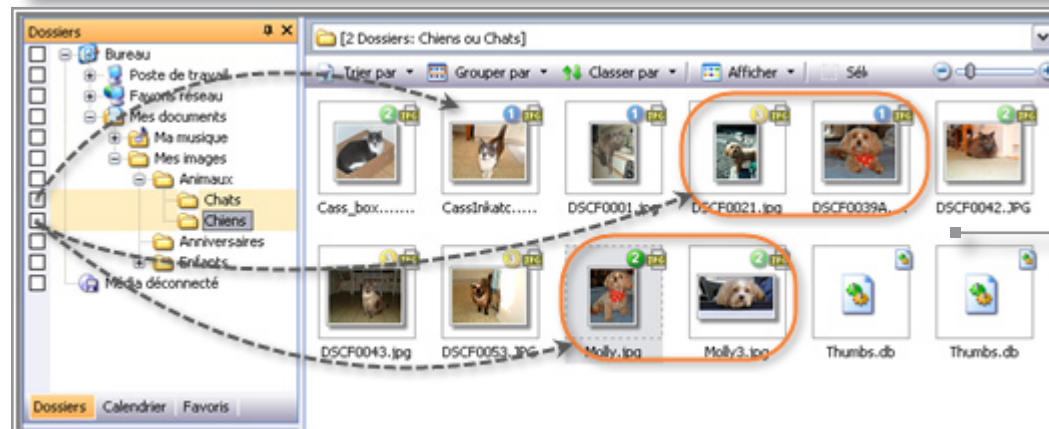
Dossiers

Bureau
Poste de travail
Favoris réseau
Mes documents
Ma musique
Mes images
Animaux
Chats
Chiens
Anniversaires
Enfants
Média déconnecté

Dossiers
Calendrier
Favoris

[2 Dossiers: Chiens ou Chats]

Trier par
Grouper par
Classer par
Afficher
Sél

2 JPG
Cass_box........
1 JPG
CassInkatc.....
1 JPG
DSCF0001.jpg
3 JPG
DSCF0021.jpg
1 JPG
DSCF0039A...
2 JPG
DSCF0042.JPG
3 JPG
DSCF0043.jpg
3 JPG
DSCF0053.JPG
2 JPG
Molly.jpg
2 JPG
Molly3.jpg
Thumbs.db
Thumbs.db